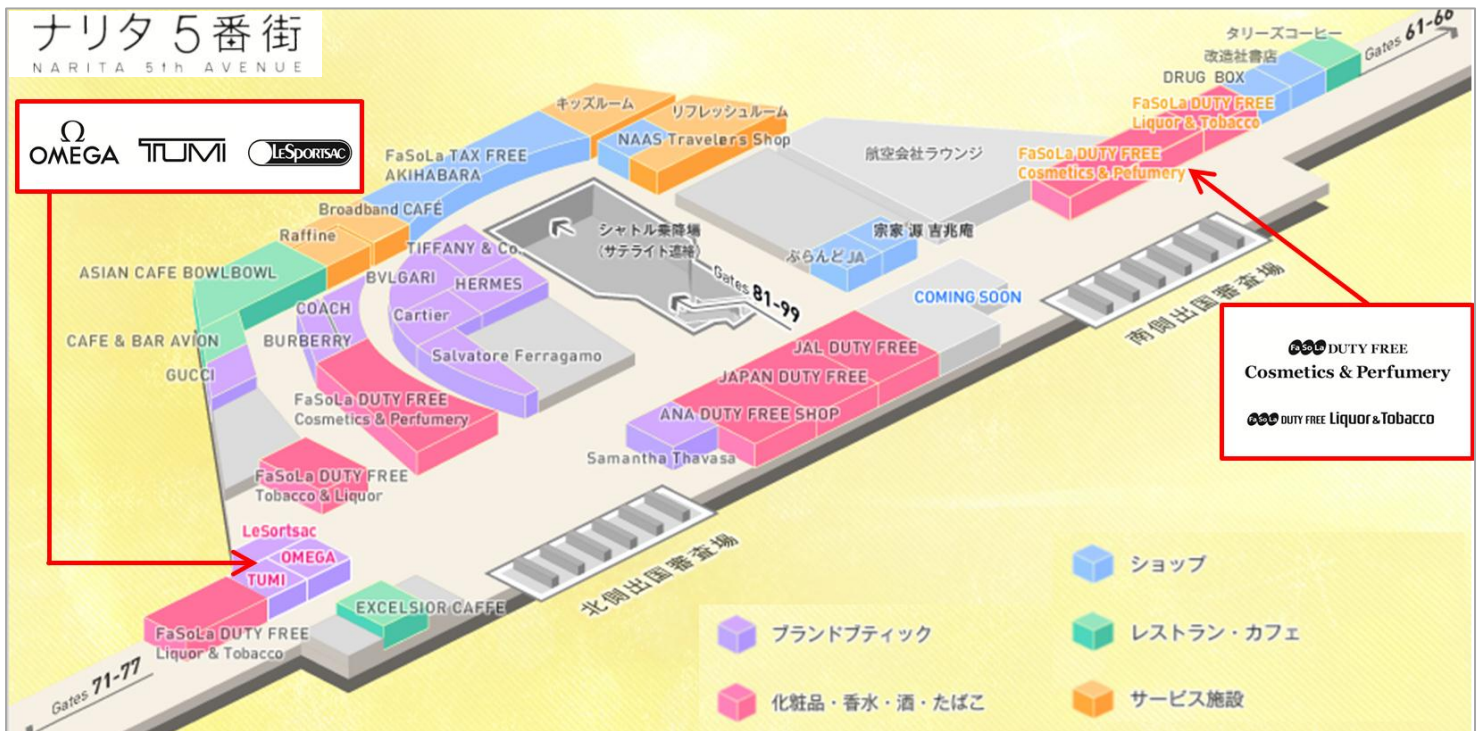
ナリタ5番街
NARITA 5th AVENUE

OMEGA
TUMI
LESPORTSAC

タリーズコーヒー
改造社書店
DRUG BOX
Gates 61-66
キッズルーム
リフレッシュルーム
NAAS Travelers Shop
FaSoLa TAX FREE AKIHABARA
FaSoLa DUTY FREE Liquor & Tobacco
FaSoLa DUTY FREE Cosmetics & Pefumery
航空会社ラウンジ
Broadband CAFÉ
Raffine
シャトル乗降場 (サテライト連絡)
TIFFANY & Co.
宗家 源 吉兆庵
ASIAN CAFE BOWLBOWL
BVLGARI
HERMES
ふらんどJA
Gates 81-99
COACH
Cartier
COMING SOON
CAFE & BAR AVION
BURBERRY
Salvatore Ferragamo
南側出国審査場
JAL DUTY FREE
GUCCI
JAPAN DUTY FREE
FaSoLa DUTY FREE Cosmetics & Perfumery
ANA DUTY FREE SHOP
FaSoLa DUTY FREE
Cosmetics & Perfumery
FaSoLa DUTY FREE Liquor&Tobacco
Samantha Thavasa
FaSoLa DUTY FREE Tobacco & Liquor
LeSortsac
OMEGA
TUMI
北側出国審査場
ショップ
EXCELSIOR CAFFE
FaSoLa DUTY FREE Liquor & Tobacco
ブランドブティック
レストラン・カフェ
Gates 71-77
化粧品・香水・酒・たばこ
サービス施設